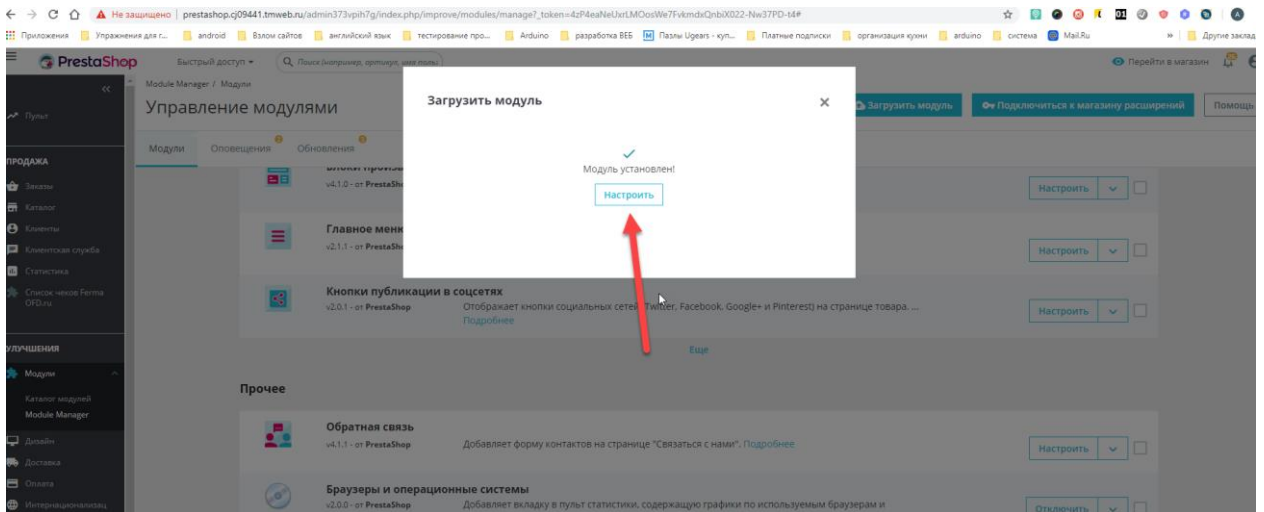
Не защищено | prestashop.cj09441.tmweb.ru/admin373vpih7g/index.php/improve/modules/manage?_token=4zP4eaNeUxrLMOosWe7FvkmdxQnbiX022-Nw37PD-t4#

Приложения | Упражнения для г... | android | Взлом сайтов | английский язык | тестирование про... | Arduino | разработка ВЕБ | Пазлы Ugears - куп... | Платные подписки | организация кухни | arduino | система | Mail.Ru | Другие заклад

PrestaShop | Быстрый доступ | Поиск (например, артикул, имя поль) | Перейти в магазин

Пульт

ПРОДАЖА
Заказы
Каталог
Клиенты
Клиентская служба
Статистика
Список чеков Ferma OFD.ru

УЛУЧШЕНИЯ
Модули
Каталог модулей
Module Manager
Дизайн
Доставка
Оплата
Интернационализац

Module Manager / Модули
Управление модулями

Загрузить модуль | Подключиться к магазину расширений | Помощь

Модули | Оповещения | Обновления

Блоки произ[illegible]
v4.1.0 - от PrestaShop
Настроить

Главное меню
v2.1.1 - от PrestaShop
Настроить

Кнопки публикации в соцсетях
v2.0.1 - от PrestaShop
Отображает кнопки социальных сетей (Twitter, Facebook, Google+ и Pinterest) на странице товара. ...
Подробнее
Настроить

Еще

Прочее

Обратная связь
v4.1.1 - от PrestaShop
Добавляет форму контактов на странице "Связаться с нами". Подробнее
Настроить

Браузеры и операционные системы
v2.0.0 - от PrestaShop
Добавляет вкладку в пульт статистики, содержащую графики по используемым браузерам и
Отключить

Загрузить модуль
Модуль установлен!
Настроить